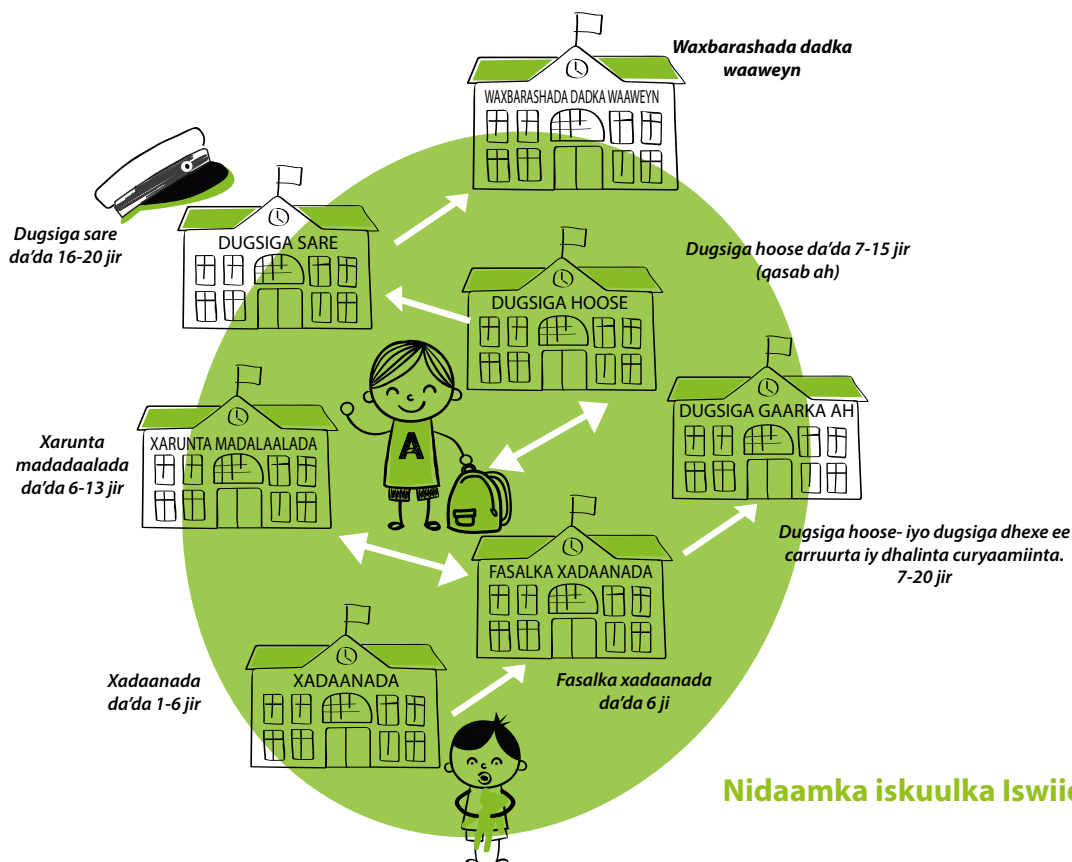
Waxbarashada dadka waaweyn

WAXBARASHADA DADKA WAAWEYN

Dugsiga sare da'da 16-20 jir

DUGSIGA SARE

Dugsiga hoose da'da 7-15 jir (qasab ah)

DUGSIGA HOOSE

DUGSIGA GAARKA AH

Xarunta madadaalada da'da 6-13 jir

XARUNTA MADALAALADA

A

Dugsiga hoose- iyo dugsiga dhexe ee carruurta iy dhalinta curyaamiinta. 7-20 jir

FASALKA XADAANADA

Xadaanada da'da 1-6 jir

XADAANADA

Fasalka xadaanada da'da 6 ji

Nidaamka iskuulka Iswii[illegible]